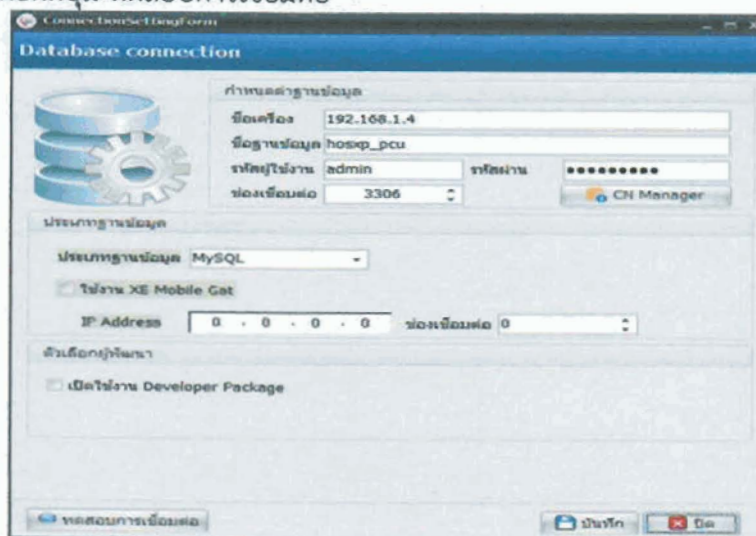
ConnectionSettingForm

Database connection

กำหนดค่าฐานข้อมูล

ชื่อเครื่อง 192.168.1.4

ชื่อฐานข้อมูล hosxp_pcu

รหัสผู้ใช้งาน admin

รหัสผ่าน ●●●●●●●●●●

ช่องเชื่อมต่อ 3306

CN Manager

ประเภทฐานข้อมูล

ประเภทฐานข้อมูล MySQL

ใช้งาน XE Mobile Gat

IP Address 0 . 0 . 0 . 0 ช่องเชื่อมต่อ 0

ตัวเลือกผู้พัฒนา

เปิดใช้งาน Developer Package

ทดสอบการเชื่อมต่อ

บันทึก

ปิด